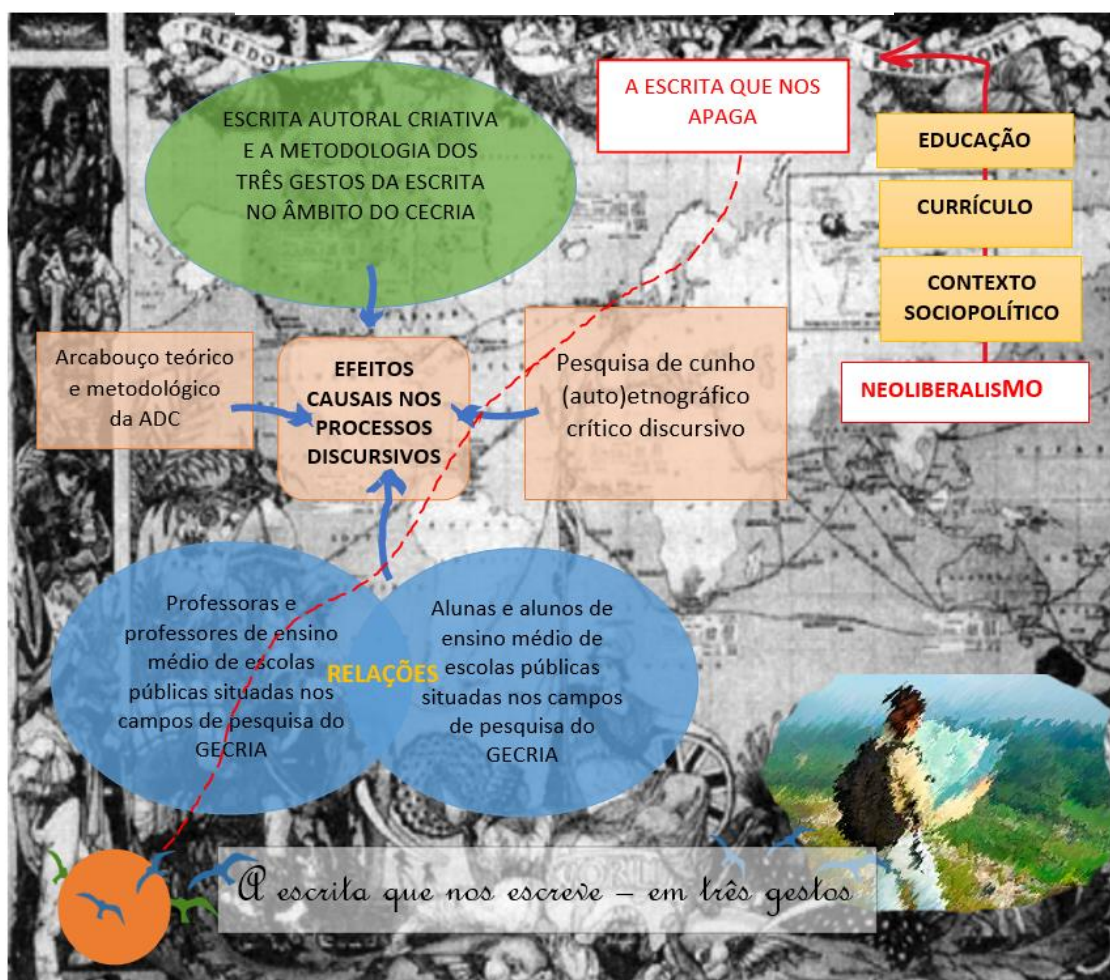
FREEDOM

A ESCRITA QUE NOS APAGA

ESCRITA AUTORAL CRIATIVA E A METODOLOGIA DOS TRÊS GESTOS DA ESCRITA NO ÂMBITO DO CECRIA

EDUCAÇÃO

CURRÍCULO

CONTEXTO SOCIOPOLÍTICO

NEOLIBERALISMO

Arcabouço teórico e metodológico da ADC

EFEITOS CAUSAIS NOS PROCESSOS DISCURSIVOS

Pesquisa de cunho (auto)etnográfico crítico discursivo

Professoras e professores de ensino médio de escolas públicas situadas nos campos de pesquisa do GECRIA

RELAÇÕES

Alunas e alunos de ensino médio de escolas públicas situadas nos campos de pesquisa do GECRIA

A escrita que nos escreve – em três gestos